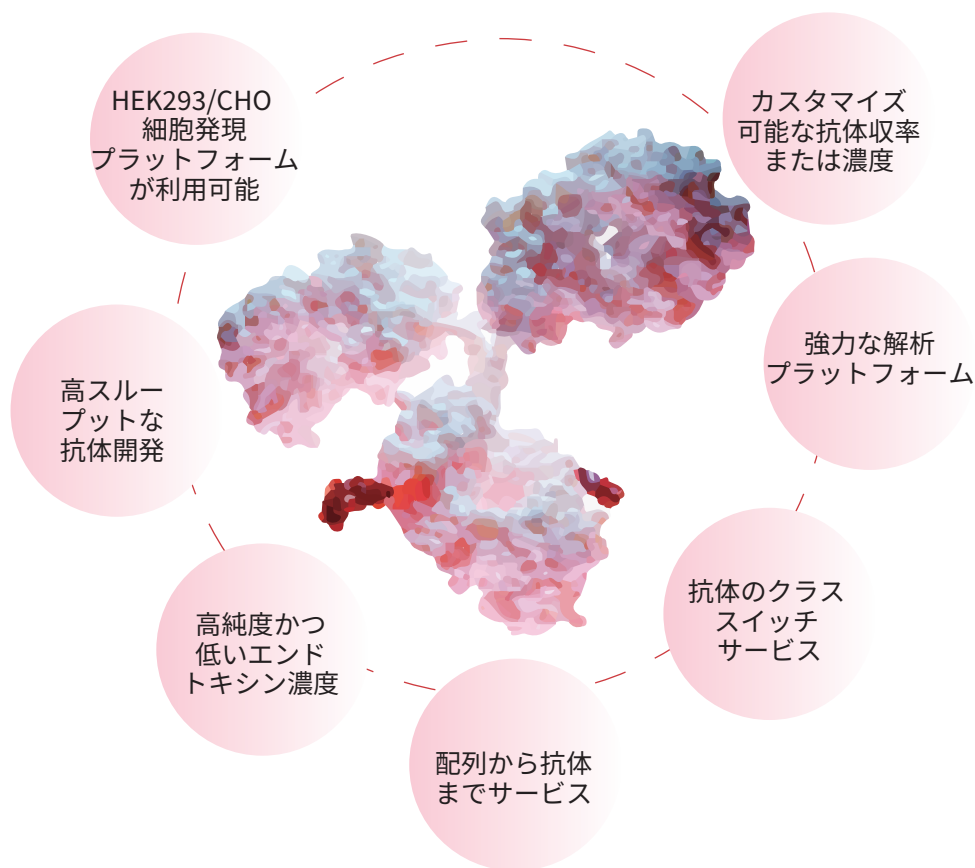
HEK293/CHO
細胞発現
プラットフォーム
が利用可能

カスタマイズ
可能な抗体収率
または濃度

強力な解析
プラットフォーム

高スルー
プットな
抗体開発

抗体のクラス
スイッチ
サービス

高純度かつ
低いエンド
トキシン濃度

配列から抗体
までサービス